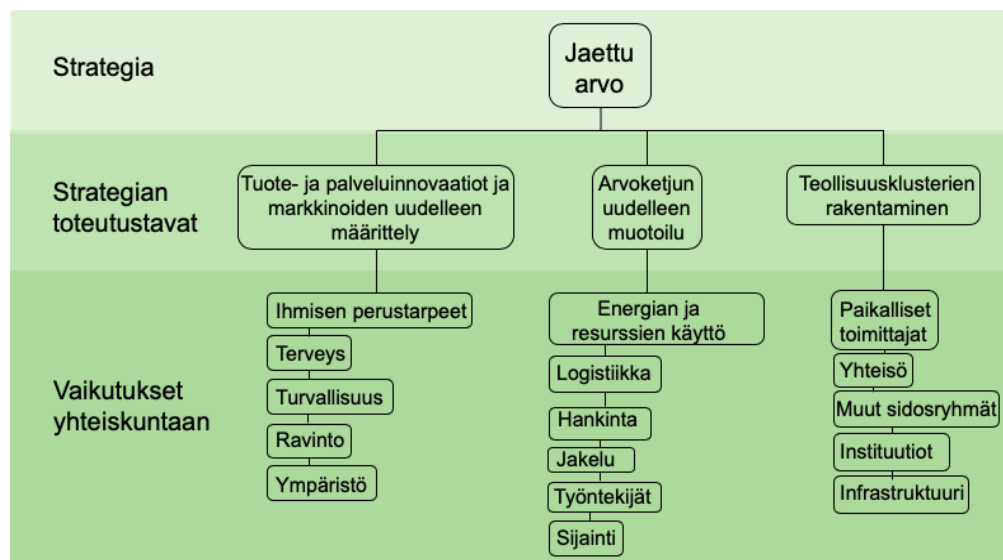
Strategia

Jaettu arvo

Strategian toteutustavat

Tuote- ja palveluinnovaatiot ja markkinoiden uudelleen määrittely

Arvoketjun uudelleen muotoilu

Teollisuusklusterien rakentaminen

Vaikutukset yhteiskuntaan

Ihmisen perustarpeet

Terveys

Turvallisuus

Ravinto

Ympäristö

Energian ja resurssien käyttö

Logistiikka

Hankinta

Jakelu

Työntekijät

Sijainti

Paikalliset toimittajat

Yhteisö

Muut sidosryhmät

Instituutiot

Infrastruktuuri